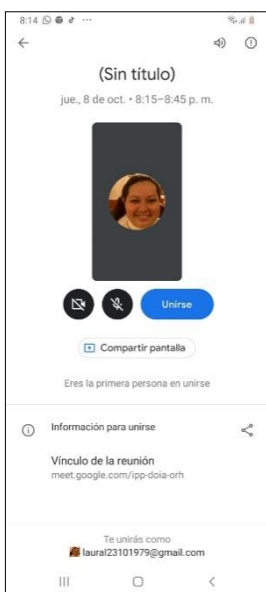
8:14

(Sin título)

jue., 8 de oct. • 8:15–8:45 p. m.

Unirse

Compartir pantalla

Eres la primera persona en unirse

Información para unirse

Vínculo de la reunión
meet.google.com/ipp-doia-orh

Te unirás como
laural23101979@gmail.com